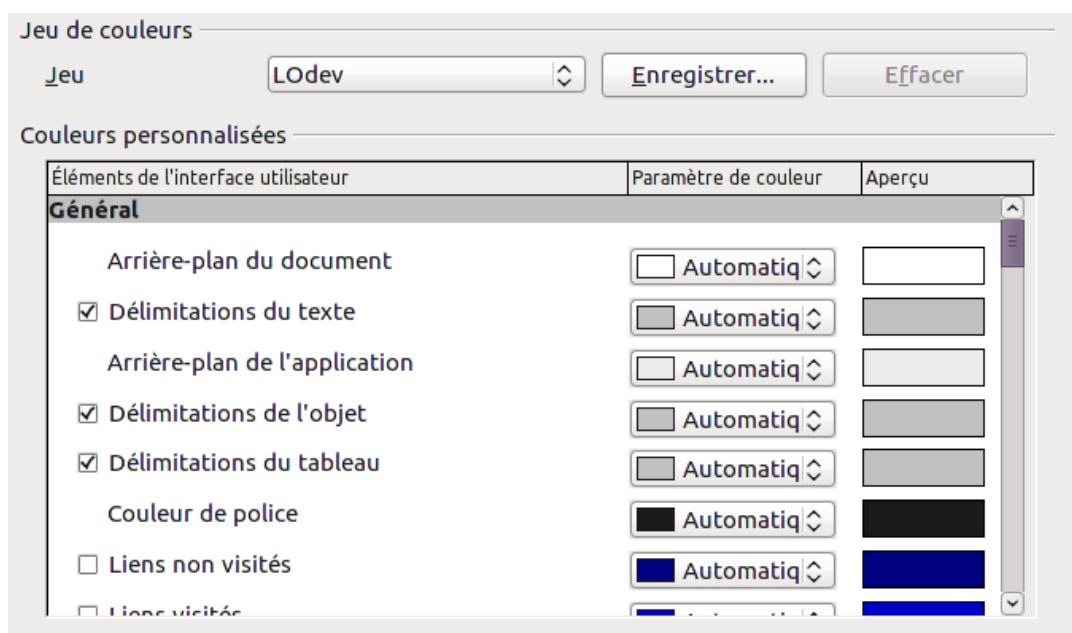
Jeu de couleurs

Jeu LOdev Enregistrer... Effacer

Couleurs personnalisées

| Éléments de l'interface utilisateur | Paramètre de couleur | Aperçu |
|---|---|---|
| **Général** | | |
| Arrière-plan du document | Automatiq | |
| ☑ Délimitations du texte | Automatiq | |
| Arrière-plan de l'application | Automatiq | |
| ☑ Délimitations de l'objet | Automatiq | |
| ☑ Délimitations du tableau | Automatiq | |
| Couleur de police | Automatiq | |
| ☐ Liens non visités | Automatiq | |
| ☐ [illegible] | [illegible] | |